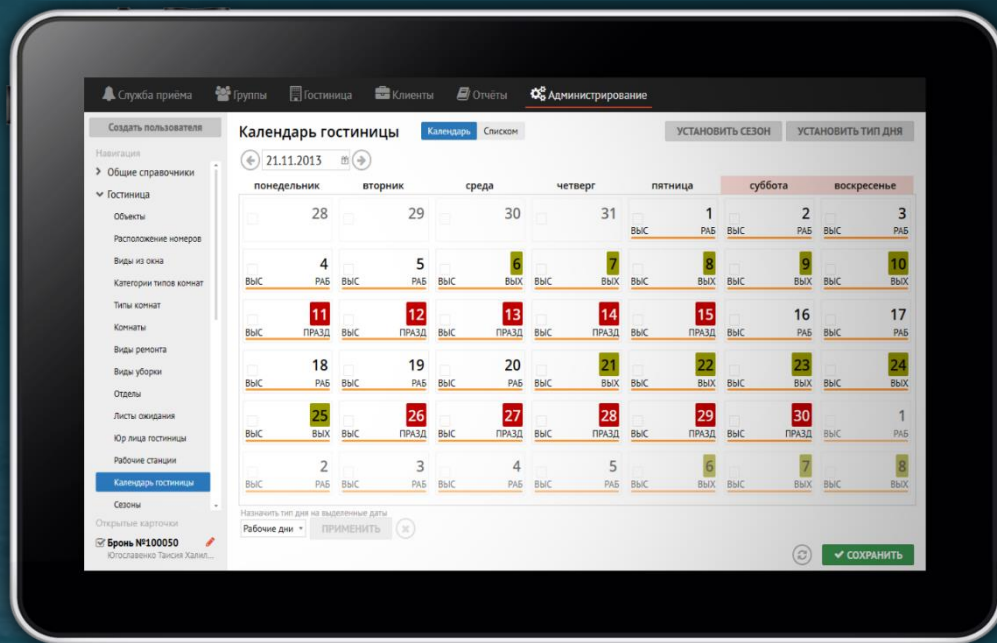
Служба приёма | Группы | Гостиница | Клиенты | Отчёты | Администрирование

Создать пользователя

Навигация
> Общие справочники
Гостиница
Объекты
Расположение номеров
Виды из окна
Категории типов комнат
Типы комнат
Комнаты
Виды ремонта
Виды уборки
Отделы
Листы ожидания
Юр лица гостиницы
Рабочие станции
Календарь гостиницы
Сезоны

Открытые карточки
Бронь №100050
Югославенко Таисия Халил...

Календарь гостиницы
Календарь | Списком

УСТАНОВИТЬ СЕЗОН | УСТАНОВИТЬ ТИП ДНЯ

21.11.2013

| понедельник | вторник | среда | четверг | пятница | суббота | воскресенье |
|---|---|---|---|---|---|---|
| 28 | 29 | 30 | 31 | 1 ВЫС РАБ | 2 ВЫС РАБ | 3 ВЫС РАБ |
| 4 ВЫС РАБ | 5 ВЫС РАБ | 6 ВЫС ВЫХ | 7 ВЫС ВЫХ | 8 ВЫС ВЫХ | 9 ВЫС ВЫХ | 10 ВЫС ВЫХ |
| 11 ВЫС ПРАЗД | 12 ВЫС ПРАЗД | 13 ВЫС ПРАЗД | 14 ВЫС ПРАЗД | 15 ВЫС ПРАЗД | 16 ВЫС РАБ | 17 ВЫС РАБ |
| 18 ВЫС РАБ | 19 ВЫС РАБ | 20 ВЫС РАБ | 21 ВЫС ВЫХ | 22 ВЫС ВЫХ | 23 ВЫС ВЫХ | 24 ВЫС ВЫХ |
| 25 ВЫС ВЫХ | 26 ВЫС ПРАЗД | 27 ВЫС ПРАЗД | 28 ВЫС ПРАЗД | 29 ВЫС ПРАЗД | 30 ВЫС ПРАЗД | 1 ВЫС РАБ |
| 2 ВЫС РАБ | 3 ВЫС РАБ | 4 ВЫС РАБ | 5 ВЫС РАБ | 6 ВЫС ВЫХ | 7 ВЫС ВЫХ | 8 ВЫС ВЫХ |

Назначить тип дня на выделенные даты
Рабочие дни | ПРИМЕНИТЬ

СОХРАНИТЬ